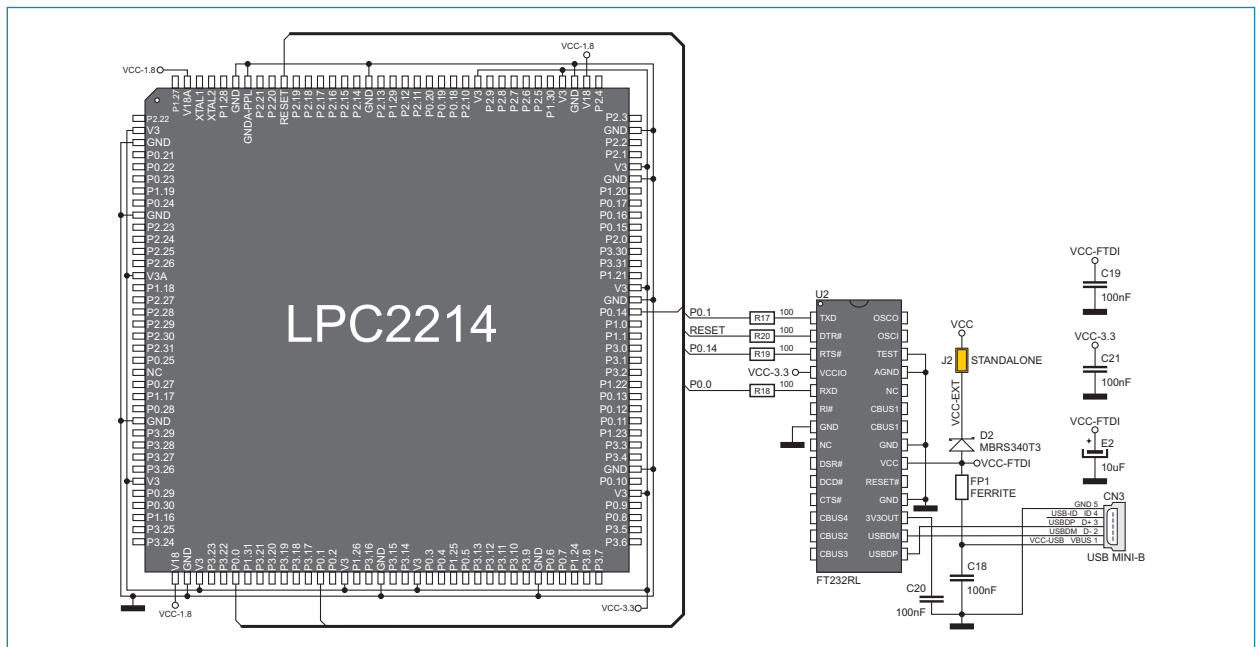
VCC-1.8
VCC-1.8
P1.27 V18A XTAL1 XTAL2 P1.28 GND GNDA-PPL P2.21 P2.20 RESET P2.19 P2.18 P2.17 P2.16 P2.15 P2.14 GND P2.13 P1.29 P2.11 P0.20 P0.19 P0.18 P2.10 V3 P2.9 P2.8 P2.7 P2.6 P2.5 P1.30 V3 GND V18 P2.4

P2.22
V3
GND
P0.21
P0.22
P0.23
P1.19
P0.24
GND
P2.23
P2.24
P2.25
P2.26
V3A
P1.18
P2.27
P2.28
P2.29
P2.30
P2.31
P0.25
NC
P0.27
P1.17
P0.28
GND
P3.29
P3.28
P3.27
P3.26
V3
P0.29
P0.30
P1.16
P3.25
P3.24

P2.3
GND
P2.2
P2.1
V3
GND
P1.20
P0.17
P0.16
P0.15
P2.0
P3.30
P3.31
P1.21
V3
GND
P0.14
P1.0
P1.1
P3.0
P3.1
P3.2
P1.22
P0.13
P0.12
P0.11
P1.23
P3.3
P3.4
GND
P0.10
V3
P0.9
P0.8
P3.5
P3.6

LPC2214

V18 GND V3 P3.23 P3.22 P0.0 P1.31 P3.21 P3.20 P3.19 P3.18 P3.17 P0.1 P0.2 V3 P1.26 P3.16 GND P3.15 P3.14 V3 P0.3 P0.4 P1.25 P0.5 P3.13 P3.12 P3.11 P3.10 P3.9 GND P0.6 P0.7 P1.24 P3.8 P3.7

VCC-1.8
VCC-3.3

P0.1
RESET
P0.14
P0.0
R17 100
R20 100
R19 100
R18 100
VCC-3.3

U2
TXD
DTR#
RTS#
VCCIO
RXD
RI#
GND
NC
DSR#
DCD#
CTS#
CBUS4
CBUS2
CBUS3
OSCO
OSCI
TEST
AGND
NC
CBUS1
CBUS1
GND
VCC
RESET#
GND
3V3OUT
USBDM
USBDP
FT232RL

VCC
J2
STANDALONE
VCC-EXT
D2
MBRS340T3
VCC-FTDI
FP1
FERRITE
C18
100nF
C20
100nF

GND 5
USB-ID ID 4
USBDP D+ 3
USBDM D- 2
VCC-USB VBUS 1
CN3
USB MINI-B

VCC-FTDI
C19
100nF
VCC-3.3
C21
100nF
VCC-FTDI
E2
10uF